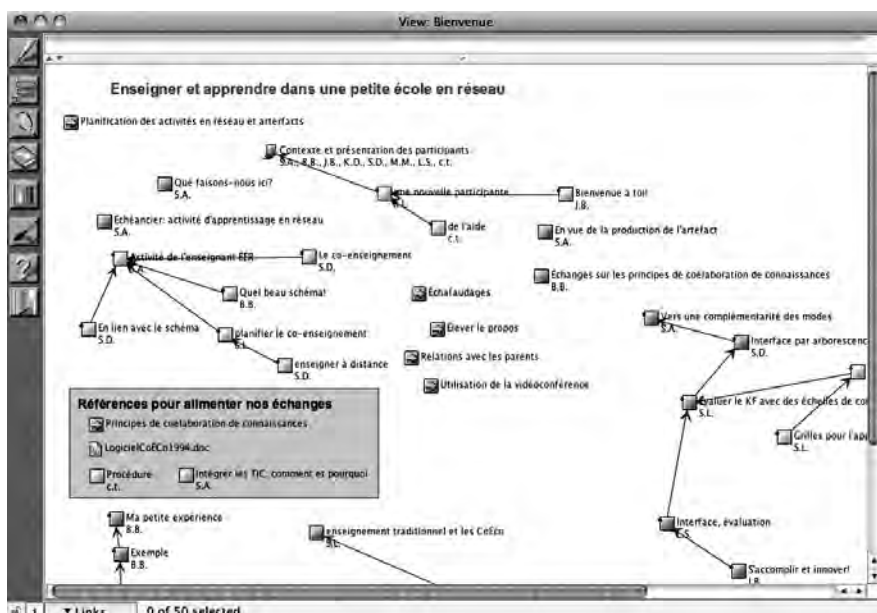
View: Bienvenue

Enseigner et apprendre dans une petite école en réseau

Planification des activités en réseau et artefacts

Contexte et présentation des participants
S.A., B.B., J.B., K.D., S.D., M.M., L.S., c.t.

Qué faisons-nous ici?
S.A.

Une nouvelle participante
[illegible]

Bienvenue à toi!
J.B.

Échéancier: activité d'apprentissage en réseau
S.A.

de l'aide
c.t.

En vue de la production de l'artefact
S.A.

Activité de l'enseignant EER

Le co-enseignement
S.D.

Échanges sur les principes de coélaboration de connaissances
B.B.

Quel beau schéma!
B.B.

Échafaudages

En lien avec le schéma
S.D.

planifier le co-enseignement
c.t.

Élever le propos

Vers une complémentarité des modes
S.A.

Interface par arborescenc
S.D.

enseigner à distance
S.D.

Relations avec les parents

Utilisation de la vidéoconférence

Références pour alimenter nos échanges

Principes de coélaboration de connaissances

LogicielCofCn1994.doc

Procédure
c.t.

Intégrer les TIC, comment et pourquoi
S.A.

Évaluer le KF avec des échelles de co
S.L.

Grilles pour l'app
S.L.

Ma petite expérience
B.B.

Exemple
B.B.

enseignement traditionnel et les CoEéns
S.L.

Interface, évaluation
c.S.

S'accomplir et innover!
J.B.

1 Links 0 of 50 selected